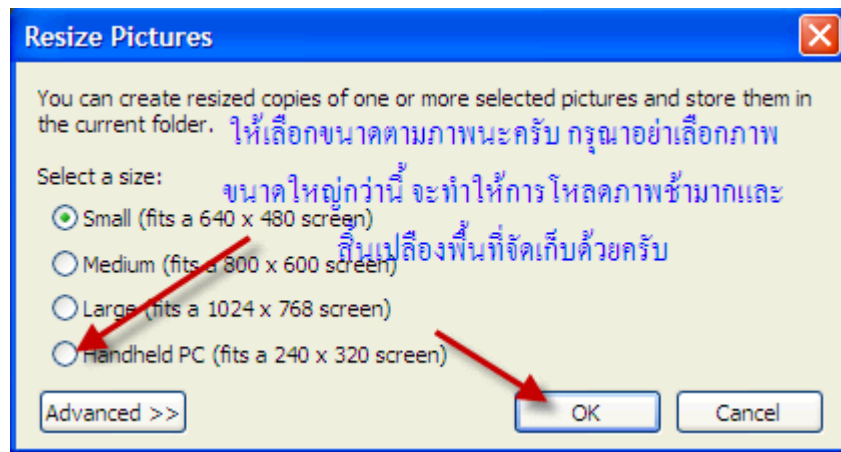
Resize Pictures

You can create resized copies of one or more selected pictures and store them in the current folder. ให้เลือกขนาดตามภาพนะครับ กรุณาอย่าเลือกภาพ

Select a size: ขนาดใหญ่กว่านี้ จะทำให้การโหลดภาพช้ามากและ

Small (fits a 640 x 480 screen) สิ้นเปลืองพื้นที่จัดเก็บด้วยครับ

Medium (fits a 800 x 600 screen)

Large (fits a 1024 x 768 screen)

Handheld PC (fits a 240 x 320 screen)

Advanced >>

OK

Cancel